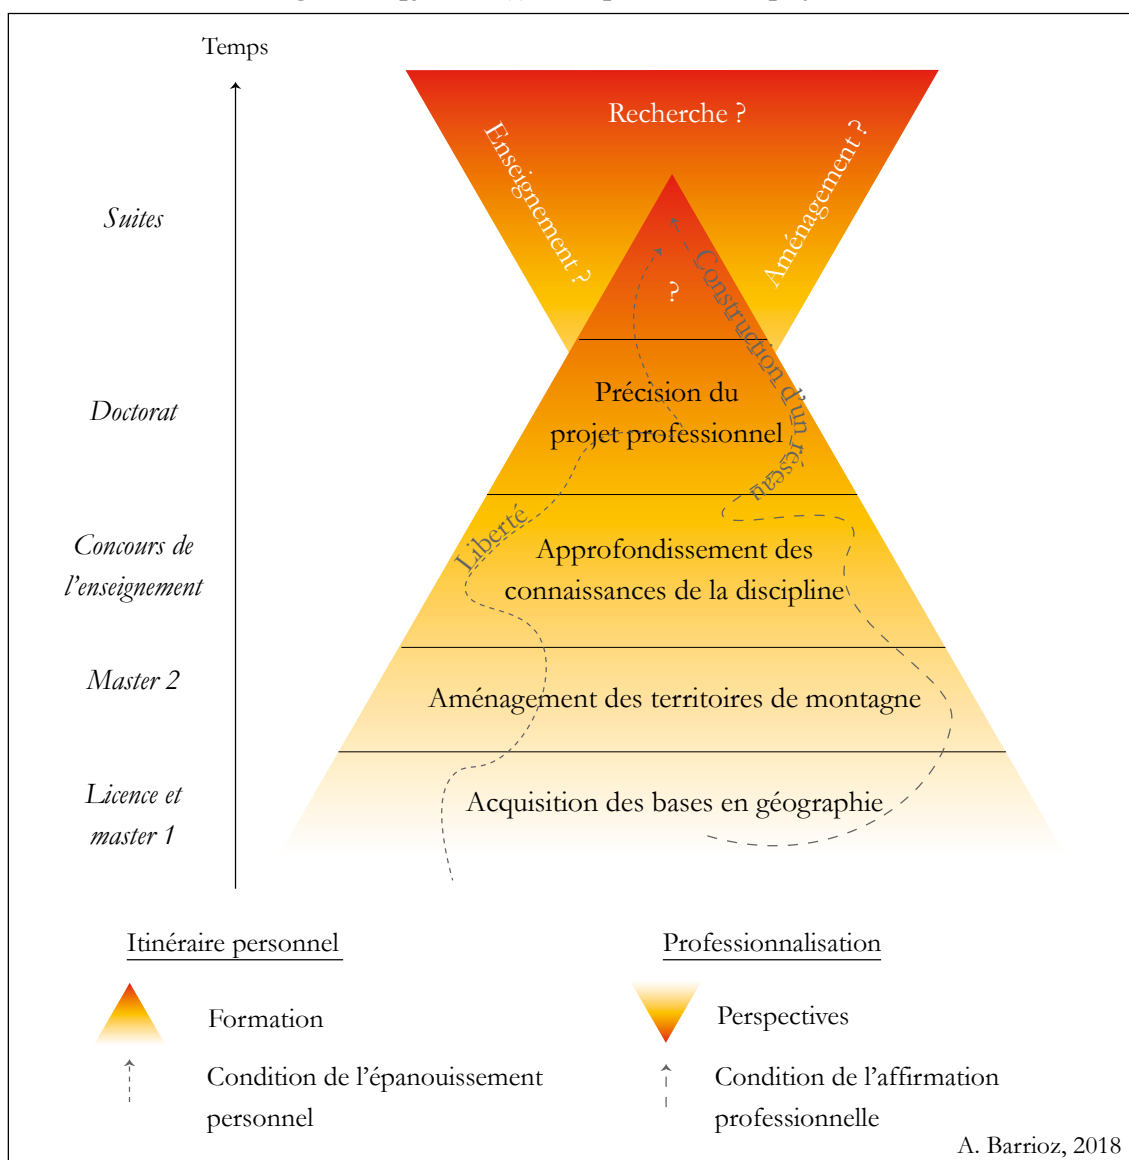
Temps

Suites

Doctorat

Concours de l'enseignement

Master 2

Licence et master 1

Recherche ?

Enseignement ?

Aménagement ?

?

Construction d'un réseau

Précision du projet professionnel

Liberté

Approfondissement des connaissances de la discipline

Aménagement des territoires de montagne

Acquisition des bases en géographie

Itinéraire personnel

Formation

Condition de l'épanouissement personnel

Professionnalisation

Perspectives

Condition de l'affirmation professionnelle

A. Barrioz, 2018